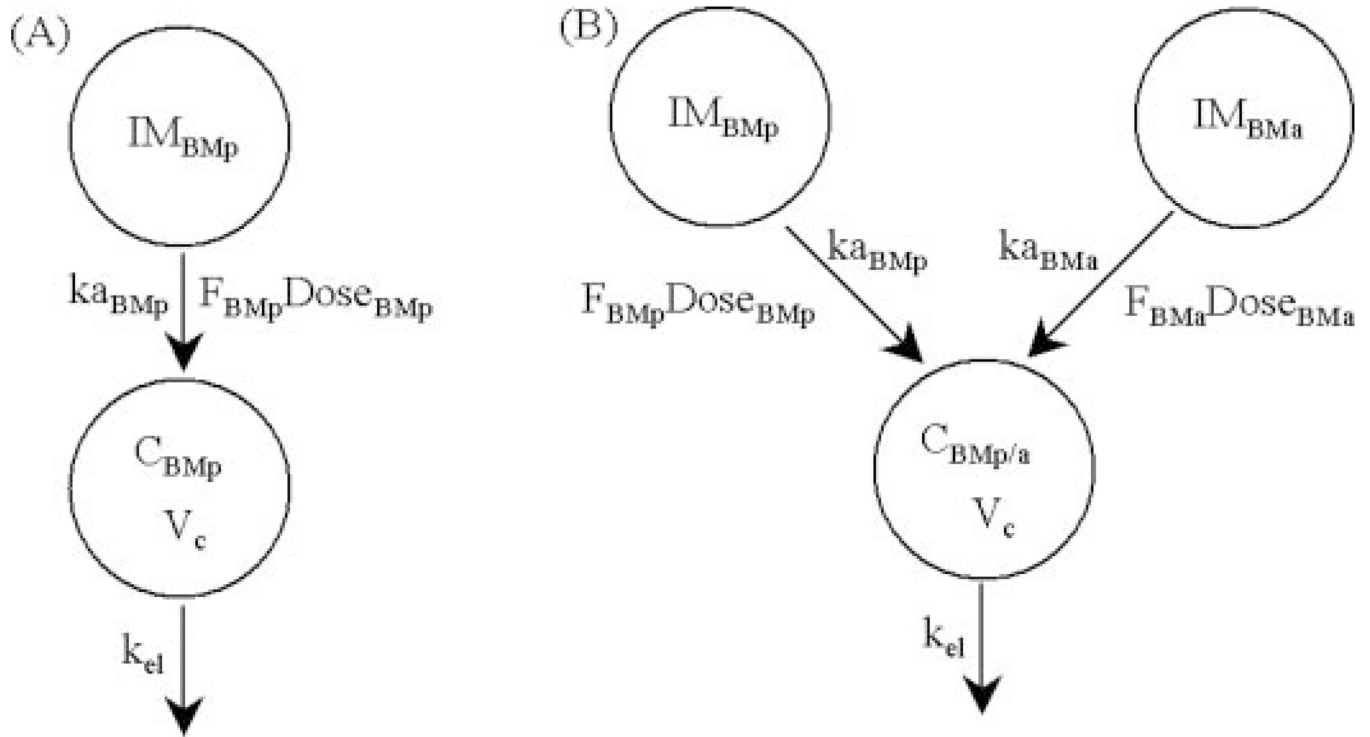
(A)

$IM_{BMp}$

$ka_{BMp}$ $F_{BMp}Dose_{BMp}$

$C_{BMp}$

$V_c$

$k_{el}$

(B)

$IM_{BMp}$

$IM_{BMa}$

$ka_{BMp}$

$ka_{BMa}$

$F_{BMp}Dose_{BMp}$

$F_{BMa}Dose_{BMa}$

$C_{BMp/a}$

$V_c$

$k_{el}$